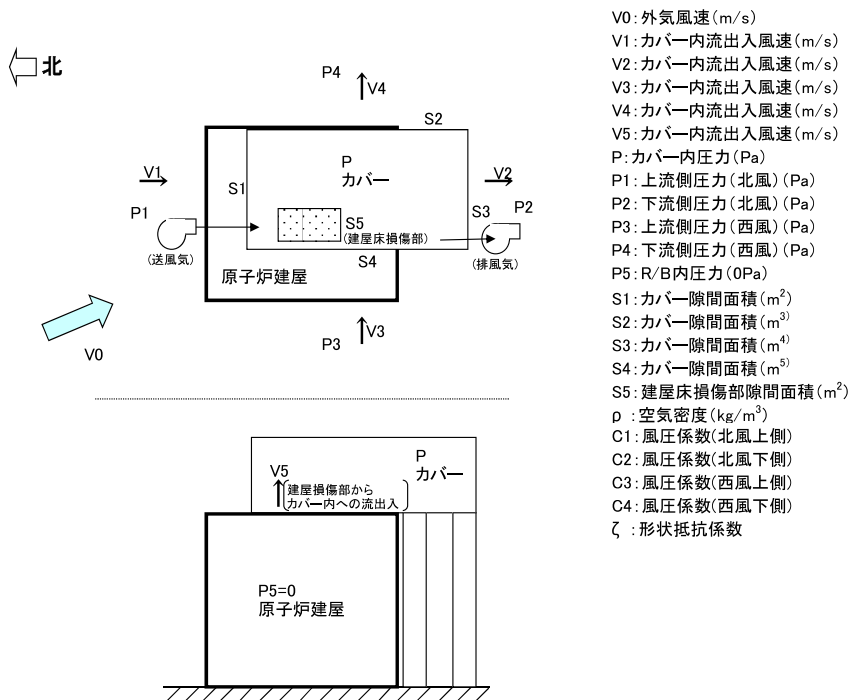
北

P4 V4

S2

V1 S1 P カバー V2

P1 S5 (建屋床損傷部) S3 P2

(送風気) (排風気)

S4

原子炉建屋

V3

V0 P3

P カバー

V5 建屋損傷部から カバー内への流出入

P5=0 原子炉建屋

V0:外気風速(m/s)
V1:カバー内流出入風速(m/s)
V2:カバー内流出入風速(m/s)
V3:カバー内流出入風速(m/s)
V4:カバー内流出入風速(m/s)
V5:カバー内流出入風速(m/s)
P:カバー内圧力(Pa)
P1:上流側圧力(北風)(Pa)
P2:下流側圧力(北風)(Pa)
P3:上流側圧力(西風)(Pa)
P4:下流側圧力(西風)(Pa)
P5:R/B内圧力(0Pa)
S1:カバー隙間面積($m^2$)
S2:カバー隙間面積($m^3$)
S3:カバー隙間面積($m^4$)
S4:カバー隙間面積($m^5$)
S5:建屋床損傷部隙間面積($m^2$)
ρ:空気密度($kg/m^3$)
C1:風圧係数(北風上側)
C2:風圧係数(北風下側)
C3:風圧係数(西風上側)
C4:風圧係数(西風下側)
ζ:形状抵抗係数